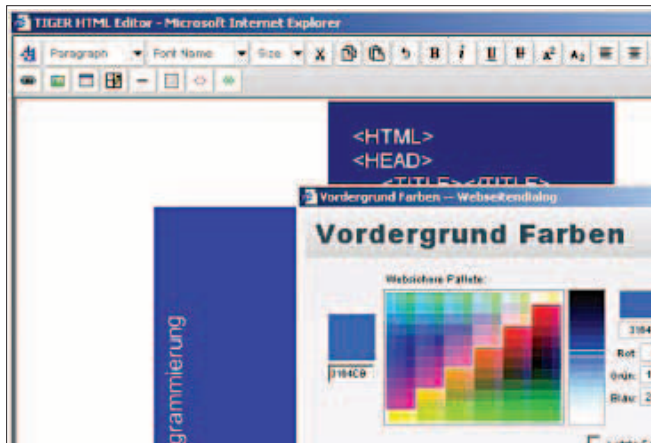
TIGER HTML Editor - Microsoft Internet Explorer

Paragraph
Font Name
Size
B
i
U
$x^2$
$x_2$

<HTML>
<HEAD>
<TITLE></TITLE>

Vordergrund Farben -- Webseitendialog

Vordergrund Farben

Websichere Pallete:

3164C8

3164

Rot
Grün
Blau

grammierung